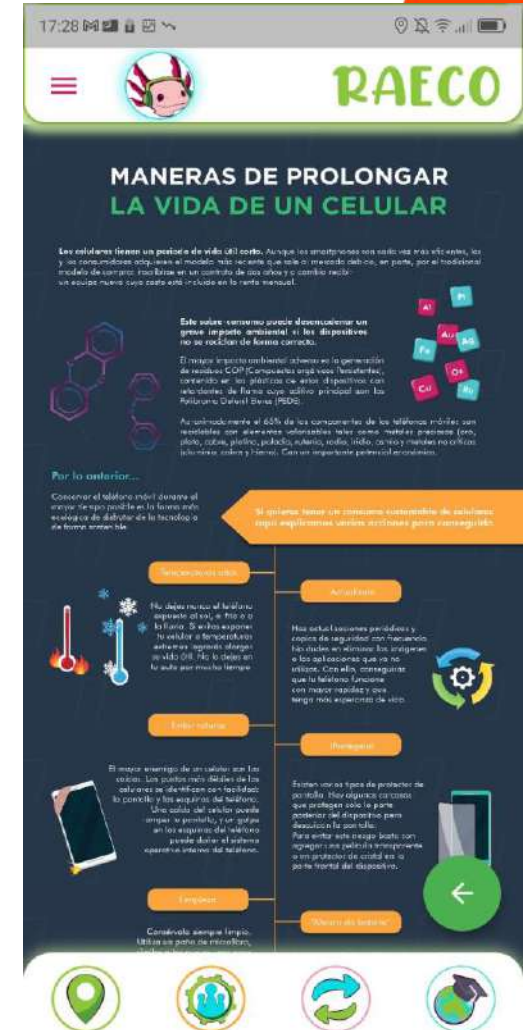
17:28

RAECO

MANERAS DE PROLONGAR
LA VIDA DE UN CELULAR

Los celulares tienen un periodo de vida útil corto. Aunque los smartphones son cada vez más eficientes, los y los consumidores adquieren el modelo más reciente que sale al mercado debido, en parte, por el tradicional modelo de compra: inscribirse en un contrato de dos años y a cambio recibir un equipo nuevo cuyo costo está incluido en la renta mensual.

Este sobre consumo puede desencadenar un grave impacto ambiental si los dispositivos no se reciclan de forma correcto.

El mayor impacto ambiental adverso es la generación de residuos COP (Compuestos orgánicos Persistentes), contenido en los plásticos de estos dispositivos con retardantes de flama cuyo aditivo principal son los Polibromo Difenil Eteres (PBDE).

Aproximadamente el 65% de los componentes de los teléfonos móviles son reciclables con elementos valorizables tales como metales preciosos (oro, plata, cobre, platino, paladio, rutenio, rodio, iridio, cerio) y metales no críticos (aluminio, cobre y hierro). Con un importante potencial económico.

Al Pt Au Ag Fe Os Cu Ru

Por lo anterior...

Conservar el teléfono móvil durante el mayor tiempo posible es la forma más ecológica de disfrutar de la tecnología de forma sostenible.

Si quieres tener un consumo sostenible de celulares aquí explicamos varias acciones para conseguirlo.

Temperaturas altas

No dejes nunca el teléfono expuesto al sol, o frío o la lluvia. Si evitas exponer tu celular a temperaturas extremas lograrás alargar su vida útil. No lo dejes en tu auto por mucho tiempo

Actualizalo

Haz actualizaciones periódicas y copias de seguridad con frecuencia. No dudes en eliminar las imágenes o las aplicaciones que ya no utilizas. Con ello, conseguirás que tu teléfono funcione con mayor rapidez y que tenga más esperanza de vida.

Evitar roturas

El mayor enemigo de un celular son las caídas. Los puntos más débiles de los celulares se identifican con facilidad: la pantalla y las esquinas del teléfono. Una caída del celular puede romper la pantalla, y un golpe en las esquinas del teléfono puede dañar el sistema operativo interno del teléfono.

Protegerlo

Existen varios tipos de protector de pantalla. Hay algunas carcasas que protegen solo la parte posterior del dispositivo pero descuidan la pantalla. Para evitar este riesgo basta con agregar una película transparente o un protector de cristal en la parte frontal del dispositivo.

Limpieza

Consérvalo siempre limpio. Utiliza un paño de microfibra,

"Manejo de batería"